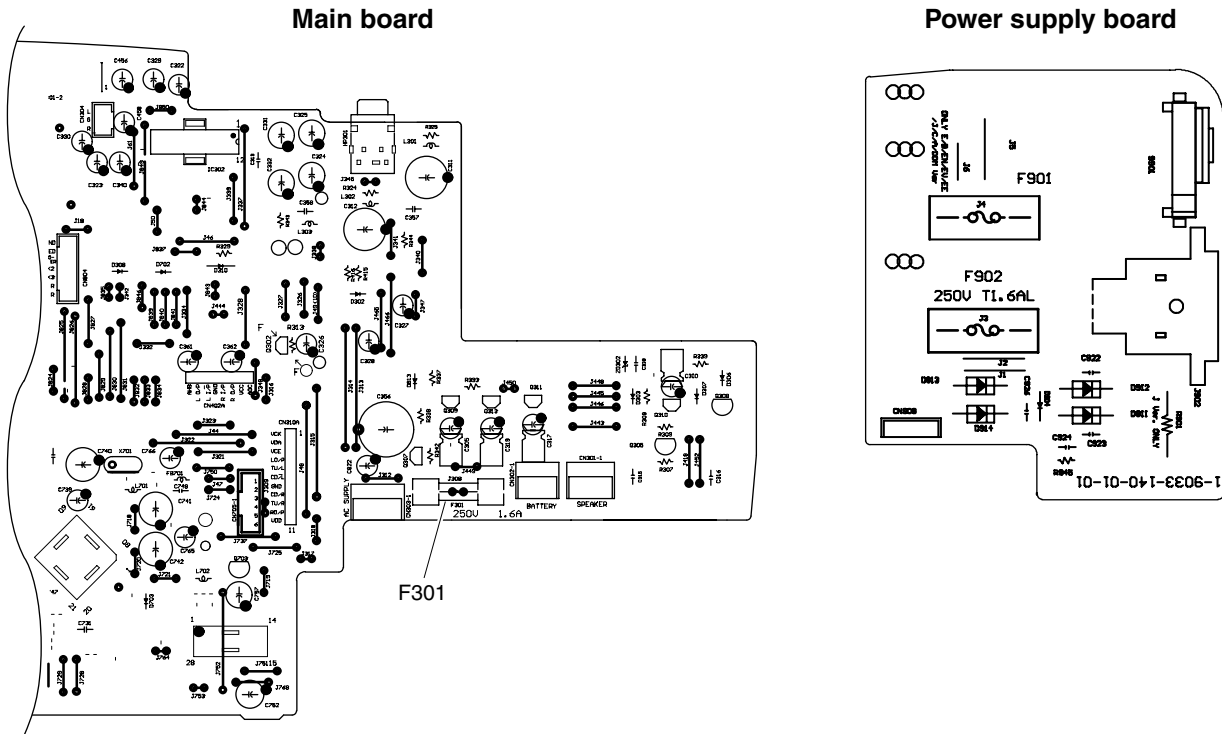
Main board

Power supply board

F901

F902
250V T1.6AL

J4

J3

J2

J1

D913

D914

D912

D911

C922

C921

C923

CN903

ONLY E/A/EN/EV/EE /J/C/VQ/DV Ver

J Ver. ONLY

1-9033-140-01-01

F301

250V 1.6A

AC SUPPLY

BATTERY

SPEAKER

CN301-1

CN302-1

CN403-1

CN310A

CN402A

CN404

CN704

IC302

HP301

C331

C354

C740

X701

C741

C742

C762

J748

L701

L702

R313

R329

D302

D308

D310

D702

C356

C357

L301

L302

L303

J118

J302

J303

J304

J305

J309

J312

J313

J315

J316

J319

J320

J321

J322

J323

J327

J328

J337

J339

J340

J341

J342

J343

J344

J346

J347

J349

J350

J352

J354

J718

J723

J725

J737

J747

J752

J753

J764

J79115

J760

J724

J748

C323

C325

C328

C322

C324

C327

C332

C340

C300

C326

C361

C362

C363

C305

C309

C312

C313

C316

C317

C318

C319

C320

C745

C746

C748

C749

C738

C739

C702

C703

C736

Q302

Q303

Q309

Q310

Q311

Q312

R339

R340

R325

R324

R309

R307

R337

R338

R302

C310

C301

C308

C304

C307

C314

R315

VCC

VDD

VCE

LO/P

TU/L

CD/L

GND

CD/R

TU/R

RO/P

1

14

28

11

D301

D303

D307

F